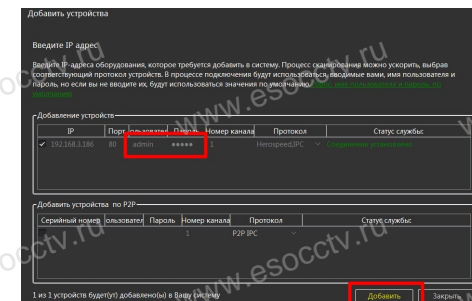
Добавить устройства

Введите IP адрес

Введите IP-адреса оборудования, которое требуется добавить в систему. Процесс сканирования можно ускорить, выбрав соответствующий протокол устройств. В процессе подключения будут использоваться вводимые вами, имя пользователя и пароль, но если вы не вводите их, будут использоваться значения по умолчанию. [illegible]

Добавление устройств

| IP | Порт | Пользователь | Пароль | Номер канала | Протокол | Статус службы |
|---|---|---|---|---|---|---|
| ✓ 192.168.3.186 | 80 | admin | ••••• | 1 | Herospeed,IPC | Соединение установлено |

Добавить устройства по P2P

| Серийный номер | Пользователь | Пароль | Номер канала | Протокол | Статус службы |
|---|---|---|---|---|---|
| | | | 1 | P2P IPC | |

1 из 1 устройств будет(ут) добавлены(ы) в Вашу систему

Добавить Закрыть

www.esocctv.ru